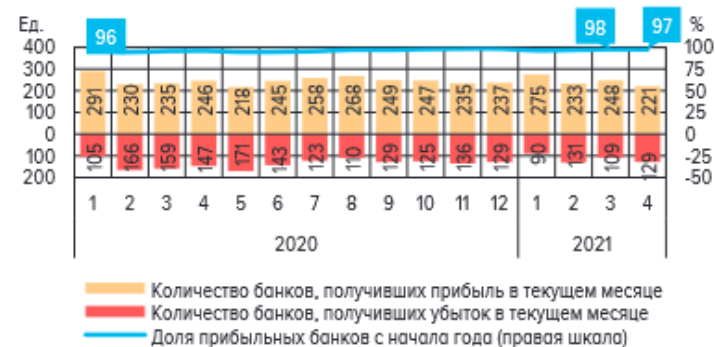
Ед.

%

400
300
200
100
0
100
200

100
75
50
25
0
-25
-50

96

98

97

| | 1 | 2 | 3 | 4 | 5 | 6 | 7 | 8 | 9 | 10 | 11 | 12 | 1 | 2 | 3 | 4 |
|---|---|---|---|---|---|---|---|---|---|---|---|---|---|---|---|---|
| Прибыль | 291 | 230 | 235 | 246 | 218 | 245 | 258 | 268 | 249 | 247 | 235 | 237 | 275 | 233 | 248 | 221 |
| Убыток | 105 | 166 | 159 | 147 | 171 | 143 | 123 | 110 | 129 | 125 | 136 | 129 | 90 | 131 | 109 | 129 |

2020

2021

Количество банков, получивших прибыль в текущем месяце
Количество банков, получивших убыток в текущем месяце
Доля прибыльных банков с начала года (правая шкала)